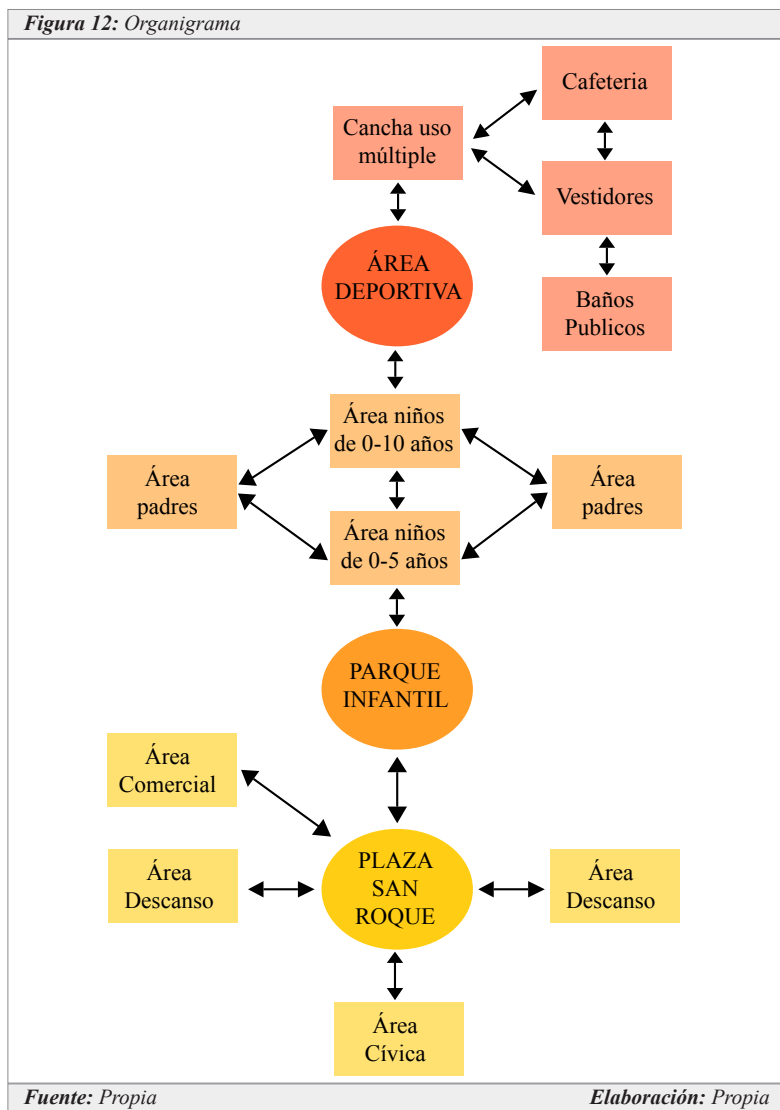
Figura 12: Organigrama

Cafeteria

Cancha uso múltiple

Vestidores

ÁREA DEPORTIVA

Baños Publicos

Área niños de 0-10 años

Área padres

Área padres

Área niños de 0-5 años

PARQUE INFANTIL

Área Comercial

Área Descanso

PLAZA SAN ROQUE

Área Descanso

Área Cívica

Fuente: Propia

Elaboración: Propia